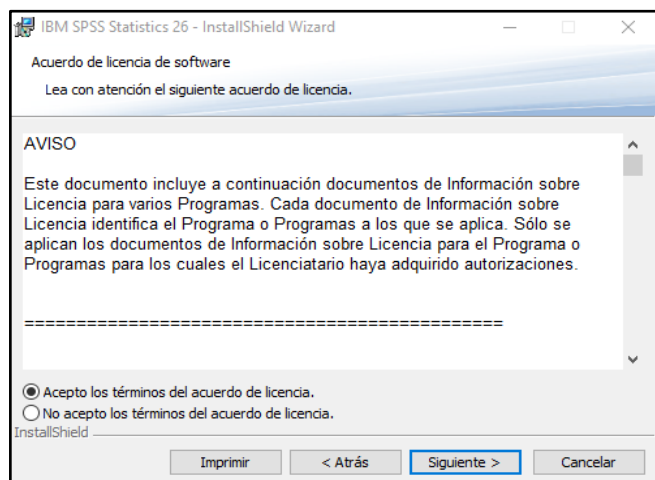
IBM SPSS Statistics 26 - InstallShield Wizard

Acuerdo de licencia de software

Lea con atención el siguiente acuerdo de licencia.

AVISO

Este documento incluye a continuación documentos de Información sobre Licencia para varios Programas. Cada documento de Información sobre Licencia identifica el Programa o Programas a los que se aplica. Sólo se aplican los documentos de Información sobre Licencia para el Programa o Programas para los cuales el Licenciatario haya adquirido autorizaciones.

================================================

Acepto los términos del acuerdo de licencia.

No acepto los términos del acuerdo de licencia.

InstallShield

Imprimir | < Atrás | Siguiente > | Cancelar